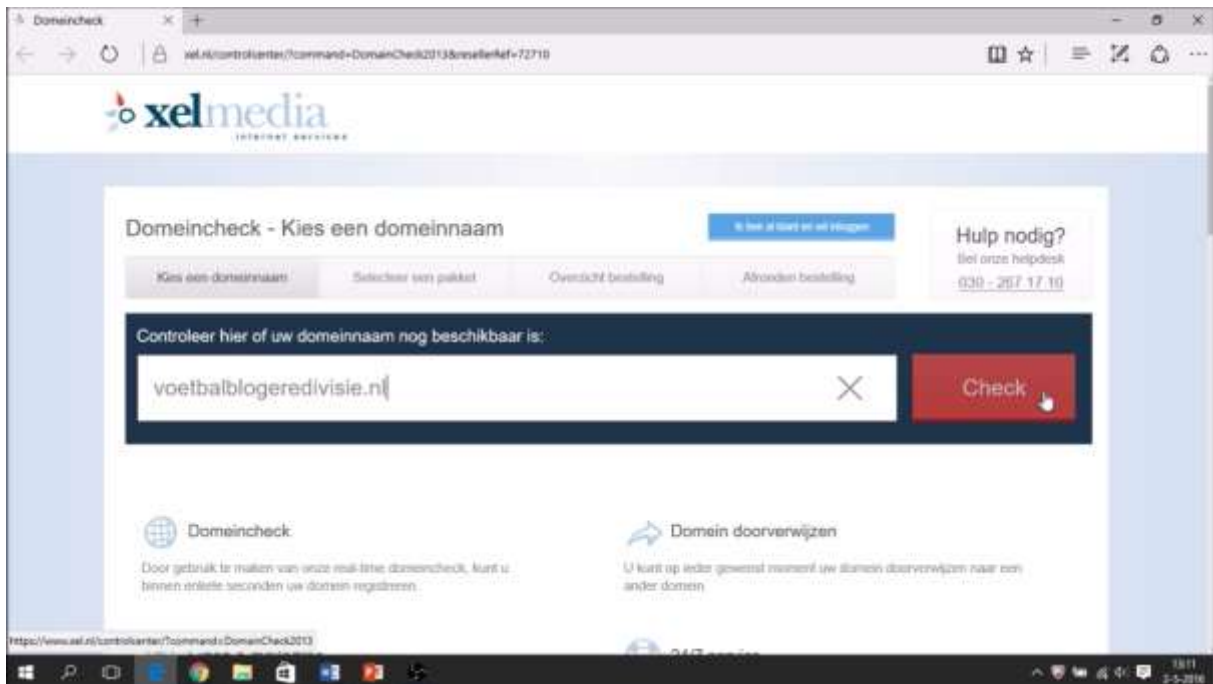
Domeincheck

xel.nl/controlcenter/?command=DomainCheck2013&resellerRef=72710

xelmedia
INTERNET SERVICES

Domeincheck - Kies een domeinnaam

Ik ben al klant en wil inloggen

Hulp nodig?
Bel onze helpdesk
030 - 267 17 10

Kies een domeinnaam | Selecteer een pakket | Overzicht bestelling | Afronden bestelling

Controleer hier of uw domeinnaam nog beschikbaar is:

voetbalblogeredivisie.nl

Check

Domeincheck

Door gebruik te maken van onze real-time domeincheck, kunt u binnen enkele seconden uw domein registreren.

Domein doorverwijzen

U kunt op ieder gewenst moment uw domein doorverwijzen naar een ander domein.

https://www.xel.nl/controlcenter/?command=DomainCheck2013

24/7 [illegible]

13:11
2-5-2016